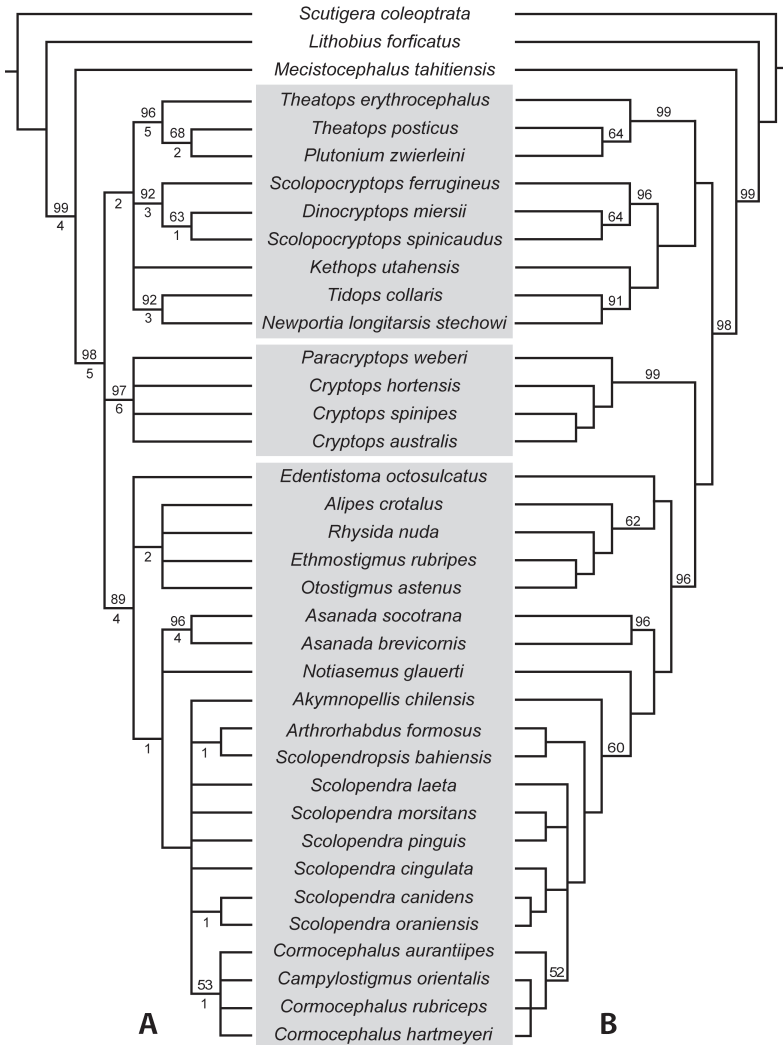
Scutigera coleoptrata
Lithobius forficatus
Mecistocephalus tahitiensis
Theatops erythrocephalus
Theatops posticus
Plutonium zwierleini
Scolopocryptops ferrugineus
Dinocryptops miersii
Scolopocryptops spinicaudus
Kethops utahensis
Tidops collaris
Newportia longitarsis stechowi
Paracryptops weberi
Cryptops hortensis
Cryptops spinipes
Cryptops australis
Edentistoma octosulcatus
Alipes crotalus
Rhysida nuda
Ethmostigmus rubripes
Otostigmus astenus
Asanada socotrana
Asanada brevicornis
Notiasemus glauerti
Akymnopellis chilensis
Arthrorhabdus formosus
Scolopendropsis bahiensis
Scolopendra laeta
Scolopendra morsitans
Scolopendra pinguis
Scolopendra cingulata
Scolopendra canidens
Scolopendra oraniensis
Cormocephalus aurantiipes
Campylostigmus orientalis
Cormocephalus rubriceps
Cormocephalus hartmeyeri

96
5
68
2
2
92
3
63
1
92
3
99
4
98
5
97
6
2
89
4
96
4
1
1
1
53
1

A

99
64
96
64
91
99
99
98
62
96
96
60
52

B